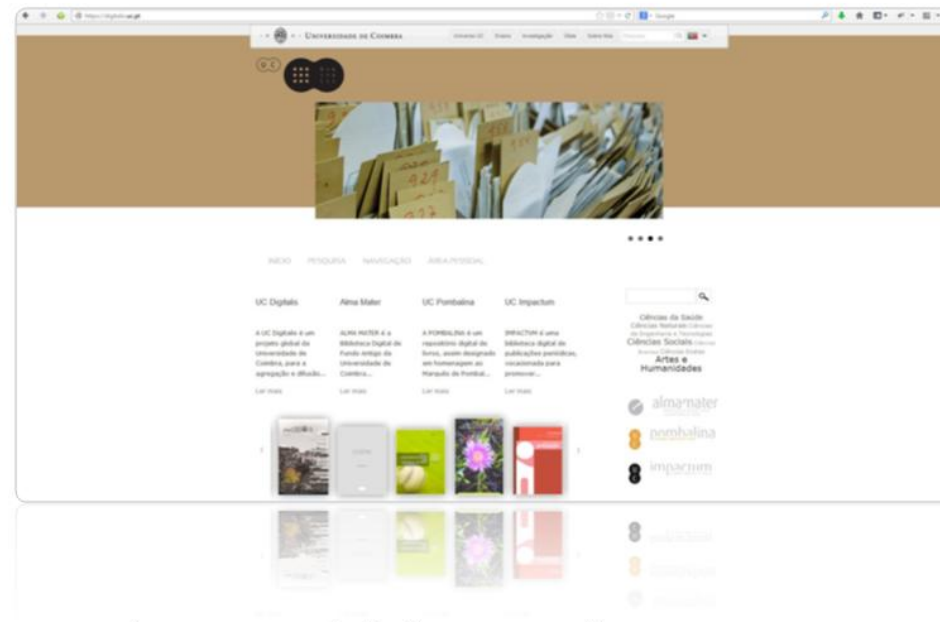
https://digitalis.uc.pt

Google

Universidade de Coimbra

Universo UC  Ensino  Investigação  Cidade  Saber Mais  Pesquisar

UC

INÍCIO  PESQUISA  NAVEGAÇÃO  ÁREA PESSOAL

UC Digitalis

A UC Digitalis é um projeto global da Universidade de Coimbra, para a agregação e difusão...

Ler mais

Alma Mater

ALMA MATER é a Biblioteca Digital de Fundo Antigo da Universidade de Coimbra...

Ler mais

UC Pombalina

A POMBALINA é um repositório digital de livros, assim designado em homenagem ao Marquês de Pombal...

Ler mais

UC Impactum

IMPACTUM é uma biblioteca digital de publicações periódicas, vocacionada para promover...

Ler mais

Ciências da Saúde
Ciências Naturais Ciências da Engenharia e Tecnologias
Ciências Sociais Ciências
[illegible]
Artes e Humanidades

alma mater

pombalina

impactum